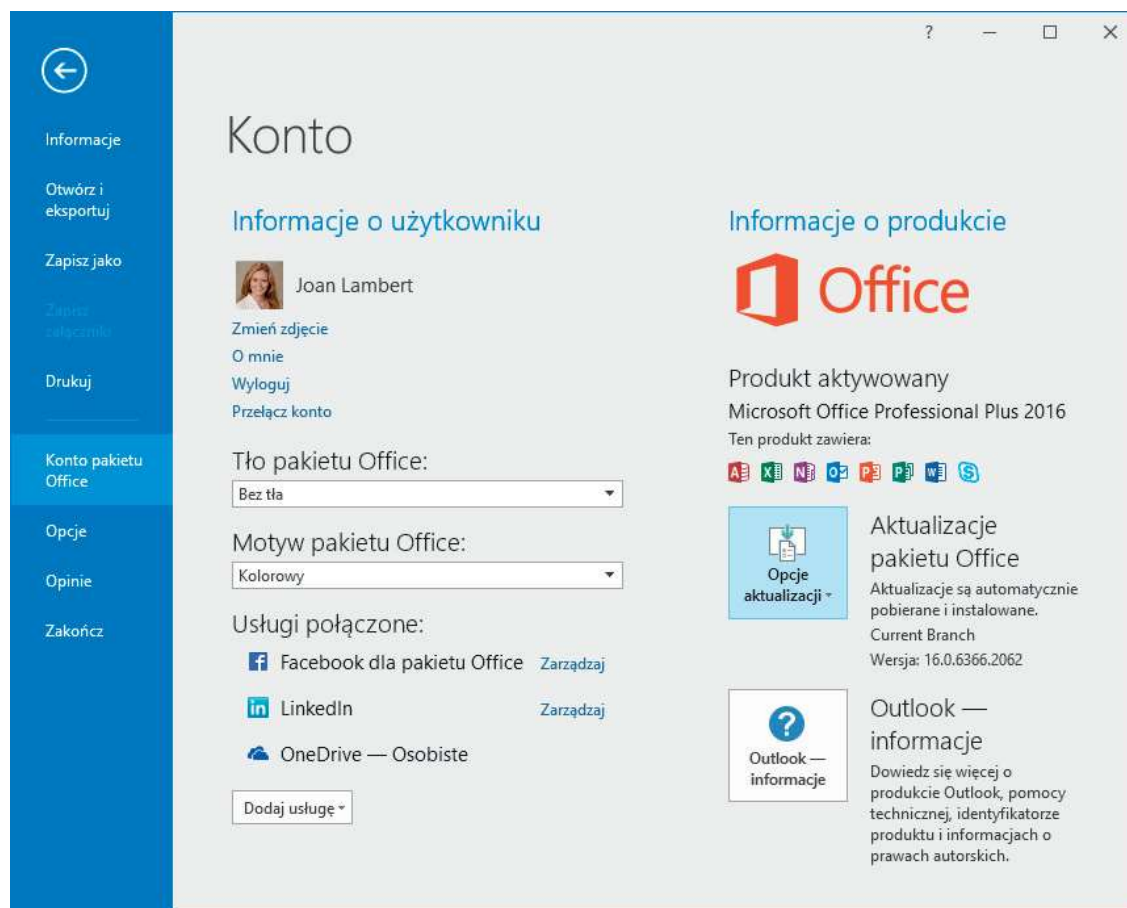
?

Informacje

Otwórz i eksportuj

Zapisz jako

Zapisz załączniki

Drukuj

Konto pakietu Office

Opcje

Opinie

Zakończ

Konto

Informacje o użytkowniku

Joan Lambert

Zmień zdjęcie
O mnie
Wyloguj
Przełącz konto

Tło pakietu Office:
Bez tła

Motyw pakietu Office:
Kolorowy

Usługi połączone:

Facebook dla pakietu Office Zarządzaj

LinkedIn Zarządzaj

OneDrive — Osobiste

Dodaj usługę

Informacje o produkcie

Office

Produkt aktywowany
Microsoft Office Professional Plus 2016
Ten produkt zawiera:

Opcje aktualizacji

Aktualizacje pakietu Office
Aktualizacje są automatycznie pobierane i instalowane.
Current Branch
Wersja: 16.0.6366.2062

Outlook — informacje

Outlook — informacje
Dowiedz się więcej o produkcie Outlook, pomocy technicznej, identyfikatorze produktu i informacjach o prawach autorskich.